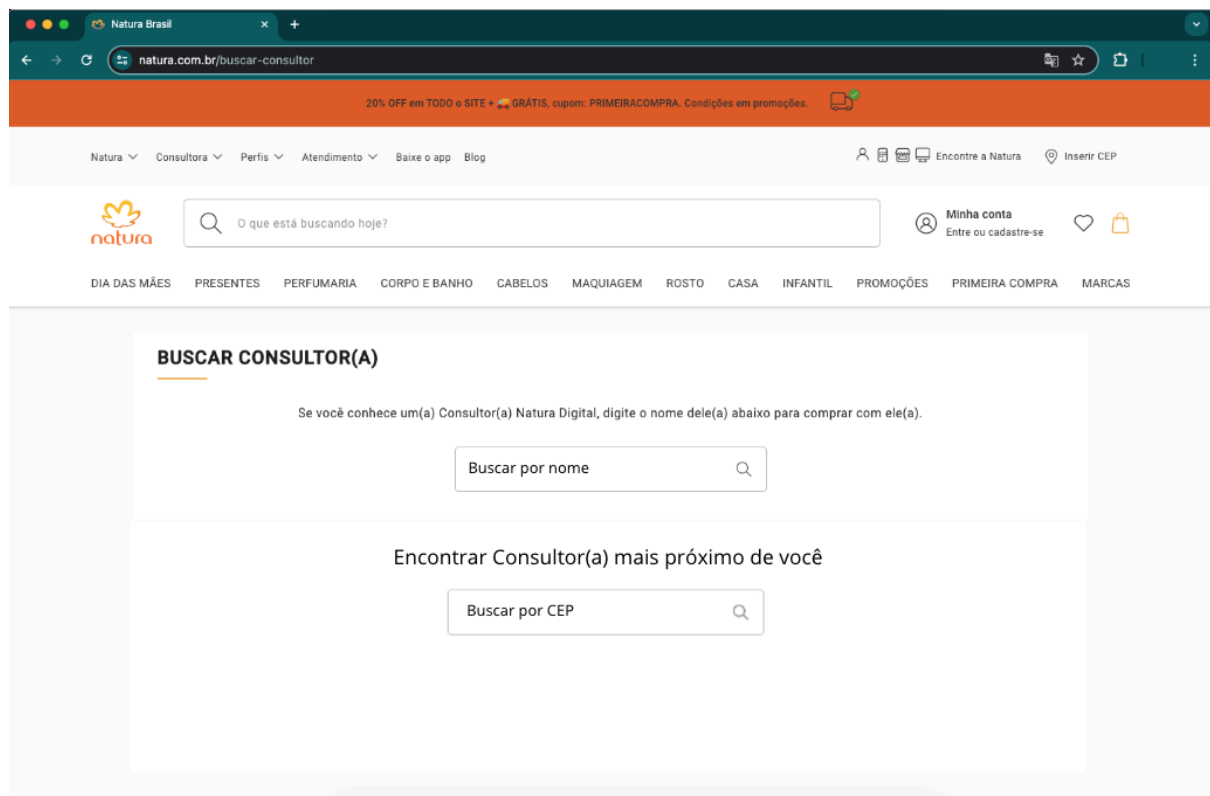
Natura Brasil

natura.com.br/buscar-consultor

20% OFF em TODO o SITE + GRÁTIS, cupom: PRIMEIRACOMPRA. Condições em promoções.

Natura Consultora Perfis Atendimento Baixe o app Blog

Encontre a Natura Inserir CEP

natura

O que está buscando hoje?

Minha conta
Entre ou cadastre-se

DIA DAS MÃES PRESENTES PERFUMARIA CORPO E BANHO CABELOS MAQUIAGEM ROSTO CASA INFANTIL PROMOÇÕES PRIMEIRA COMPRA MARCAS

BUSCAR CONSULTOR(A)

Se você conhece um(a) Consultor(a) Natura Digital, digite o nome dele(a) abaixo para comprar com ele(a).

Buscar por nome

Encontrar Consultor(a) mais próximo de você

Buscar por CEP